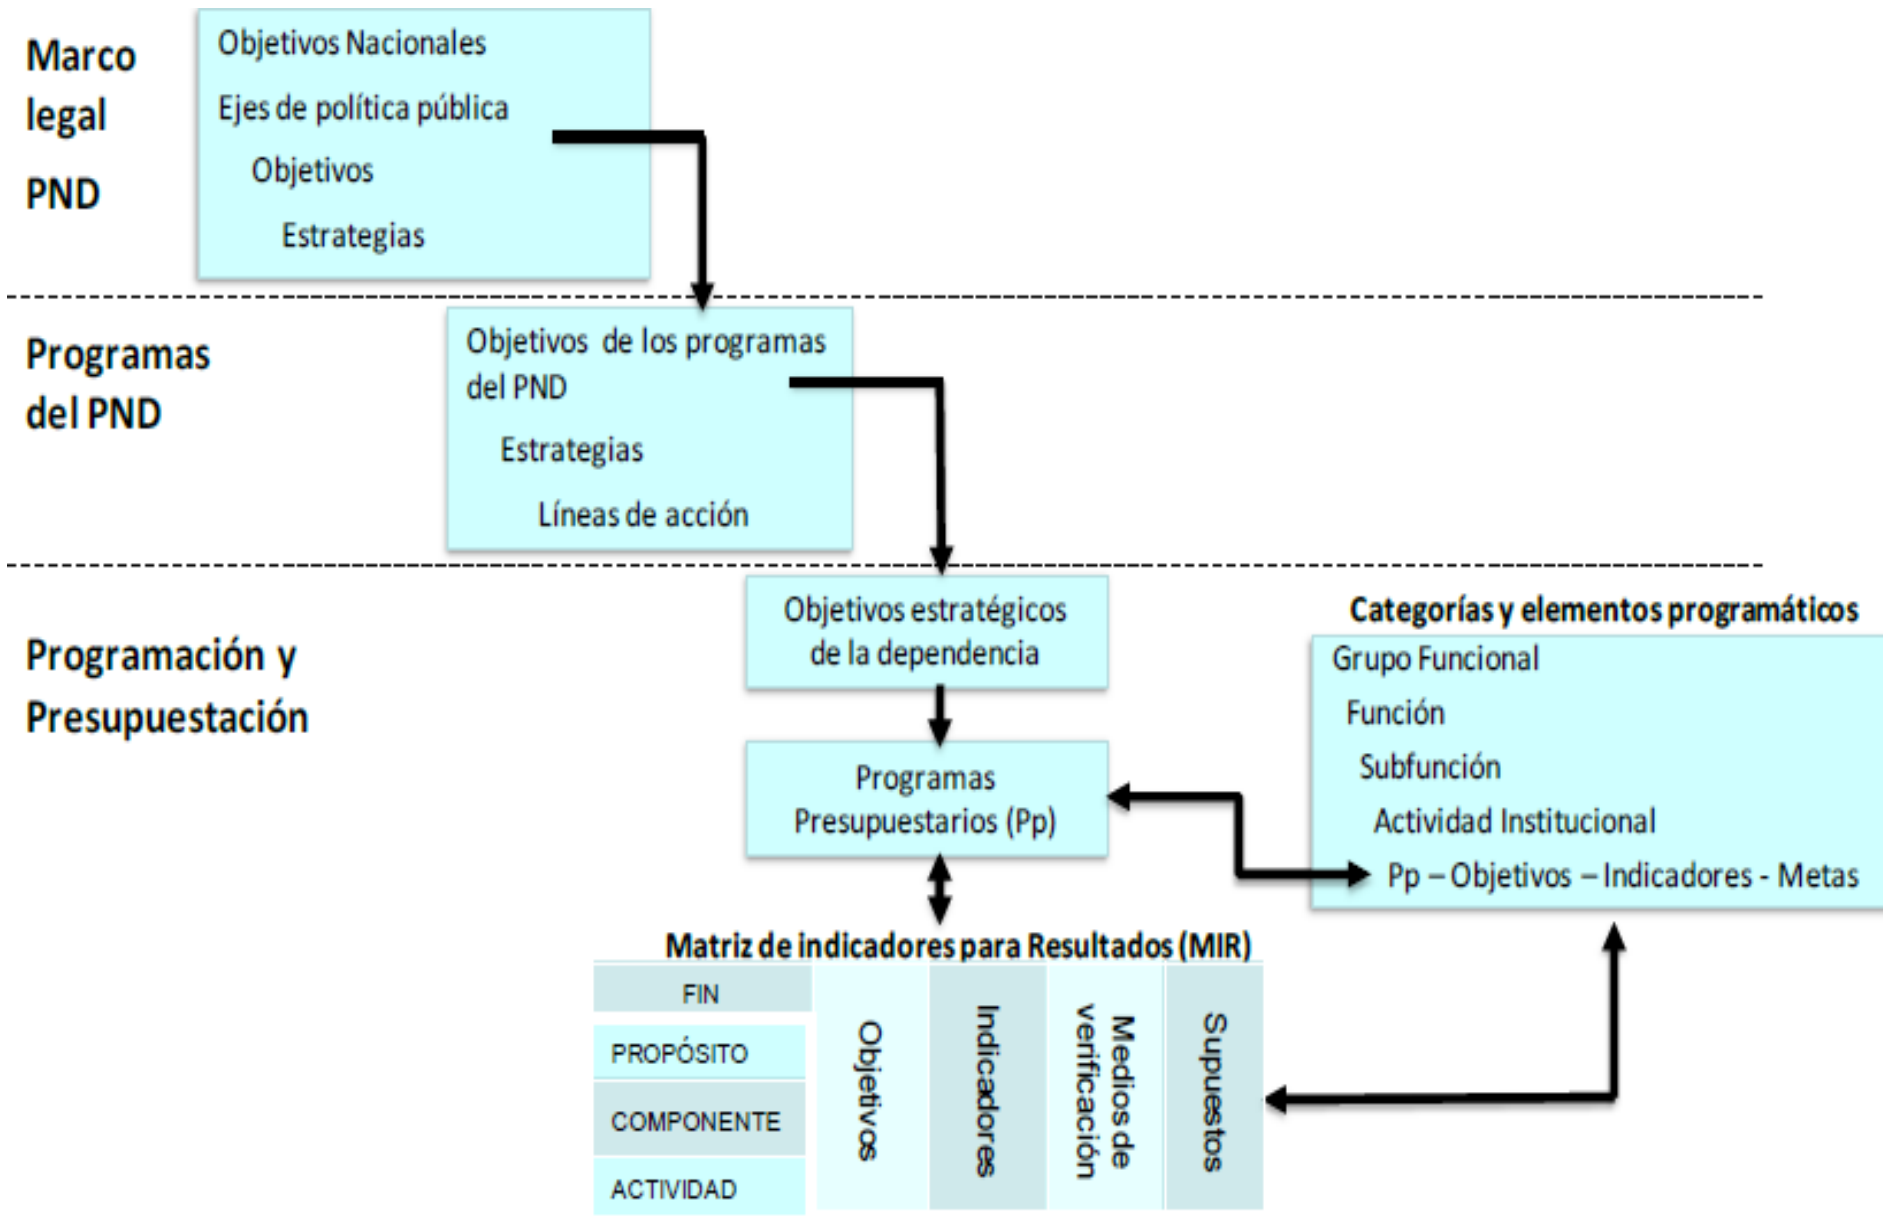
Marco legal PND

Objetivos Nacionales
Ejes de política pública
Objetivos
Estrategias

Programas del PND

Objetivos de los programas del PND
Estrategias
Líneas de acción

Programación y Presupuestación

Objetivos estratégicos de la dependencia

Programas Presupuestarios (Pp)

Categorías y elementos programáticos
Grupo Funcional
Función
Subfunción
Actividad Institucional
Pp – Objetivos – Indicadores - Metas

Matriz de indicadores para Resultados (MIR)

FIN
PROPÓSITO
COMPONENTE
ACTIVIDAD

Objetivos
Indicadores
Medios de verificación
Supuestos